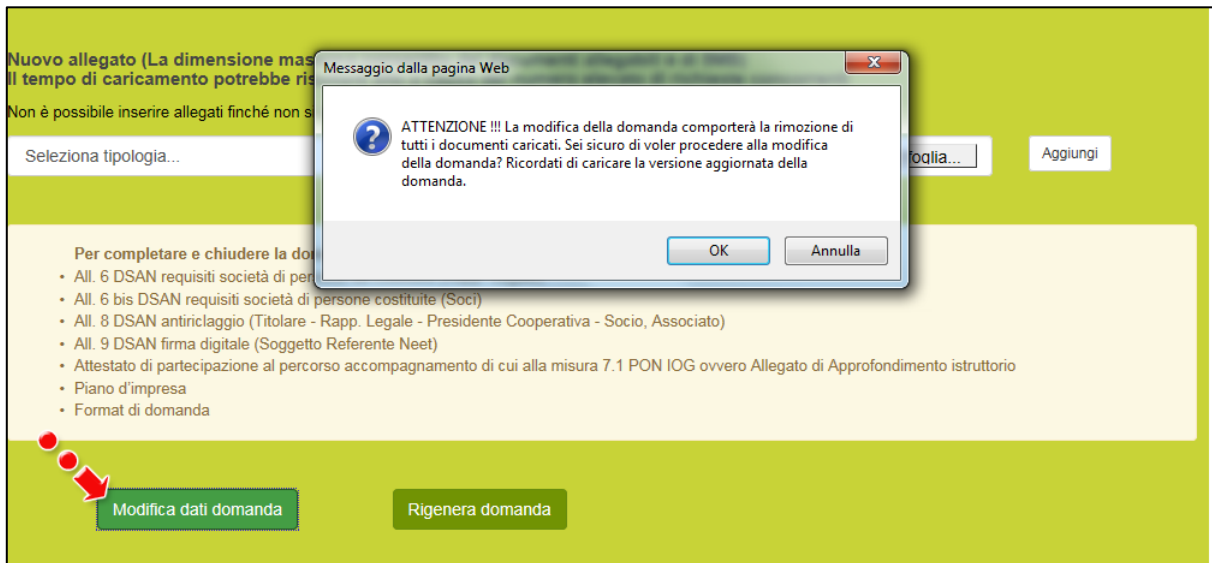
Nuovo allegato (La dimensione mas
Il tempo di caricamento potrebbe ris

Non è possibile inserire allegati finché non s

Seleziona tipologia...

foglia...

Aggiungi

Messaggio dalla pagina Web

ATTENZIONE !!! La modifica della domanda comporterà la rimozione di tutti i documenti caricati. Sei sicuro di voler procedere alla modifica della domanda? Ricordati di caricare la versione aggiornata della domanda.

OK

Annulla

Per completare e chiudere la do

- All. 6 DSAN requisiti società di per
- All. 6 bis DSAN requisiti società di persone costituite (Soci)
- All. 8 DSAN antiriclaggio (Titolare - Rapp. Legale - Presidente Cooperativa - Socio, Associato)
- All. 9 DSAN firma digitale (Soggetto Referente Neet)
- Attestato di partecipazione al percorso accompagnamento di cui alla misura 7.1 PON IOG ovvero Allegato di Approfondimento istruttorio
- Piano d'impresa
- Format di domanda

Modifica dati domanda

Rigenera domanda